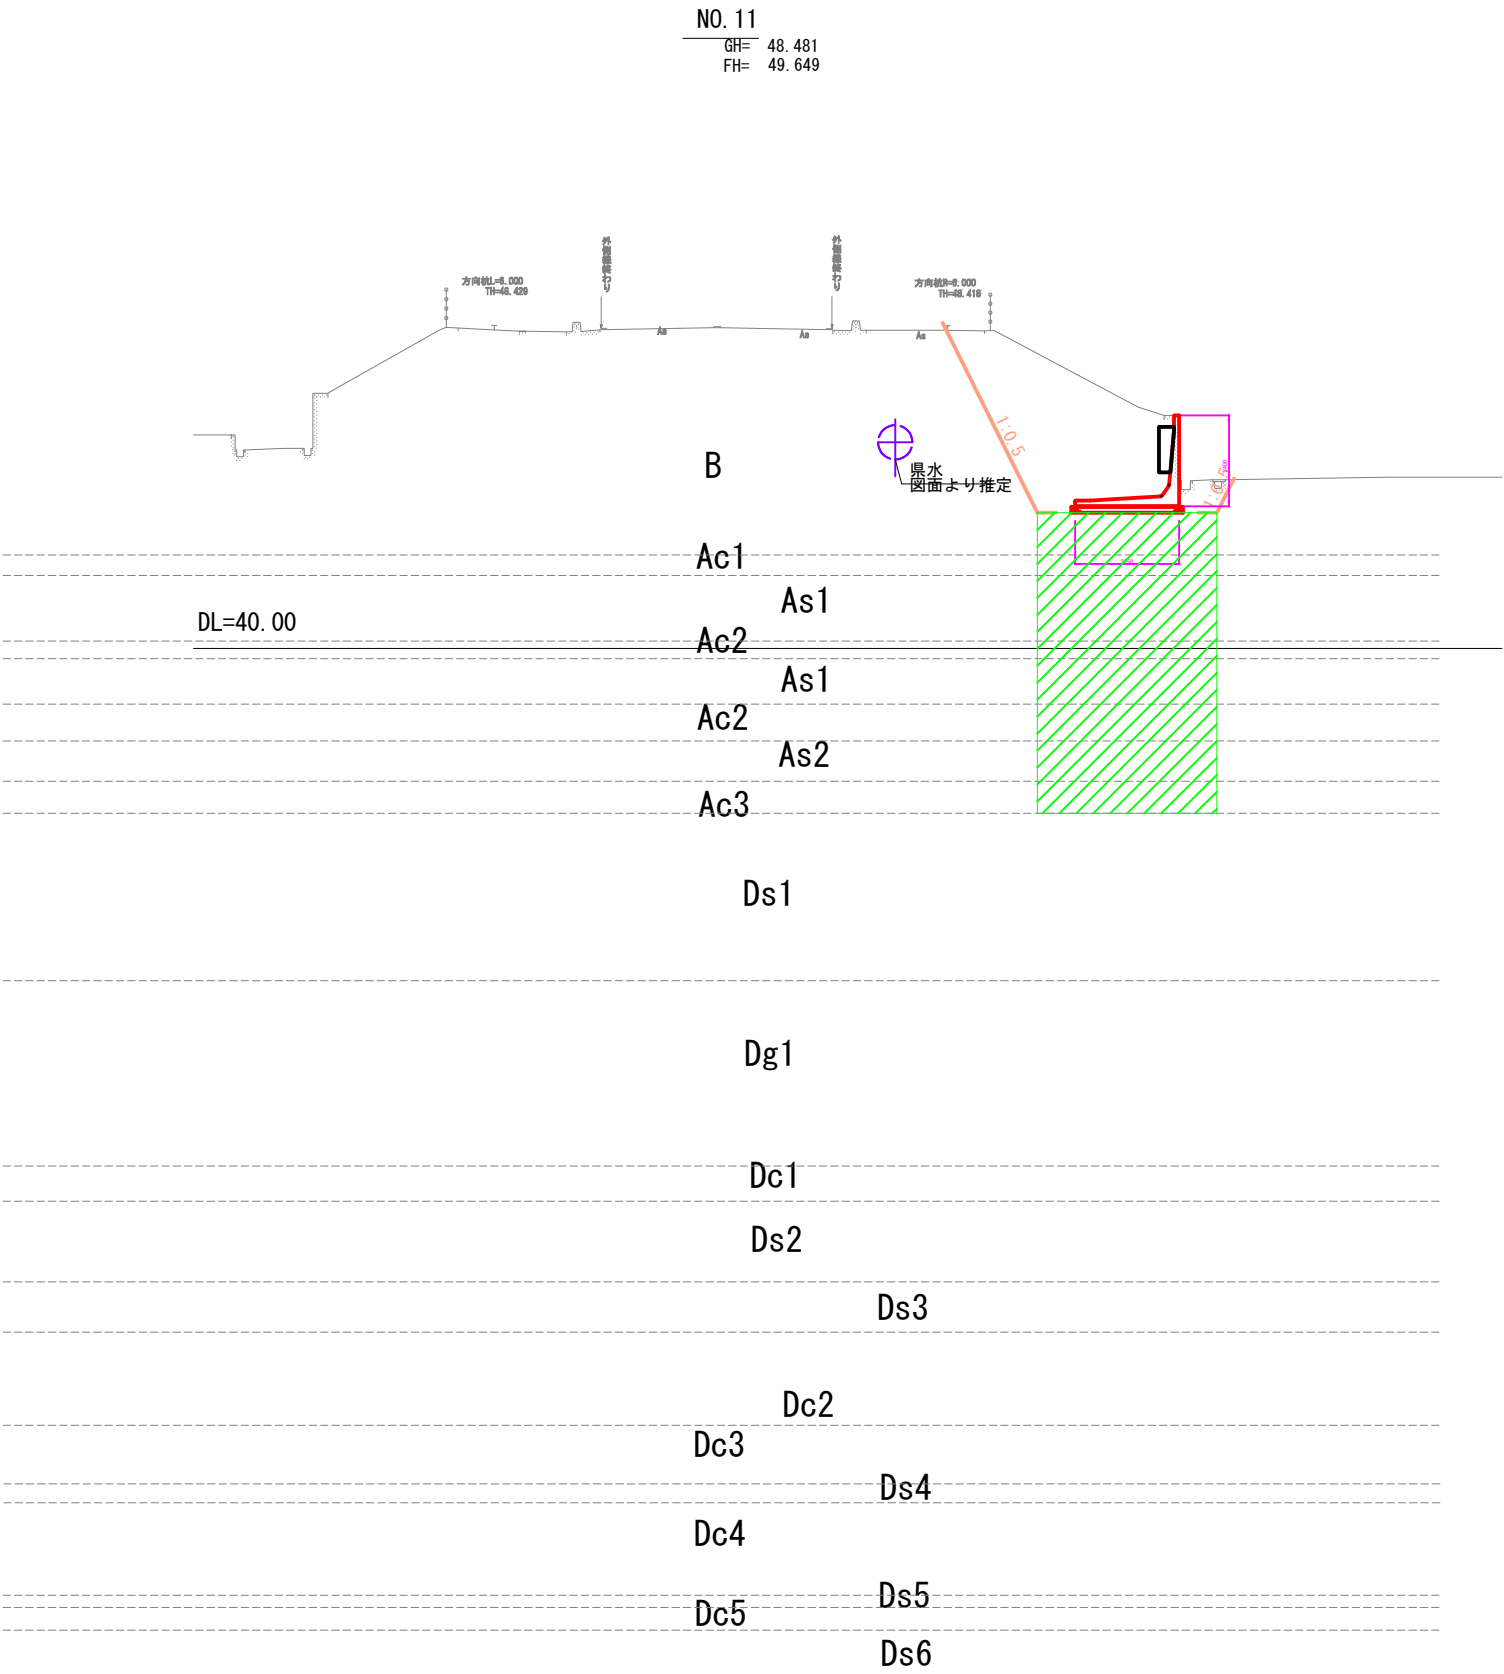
NO. 11
GH= 48. 481
FH= 49. 649

外側線終わり
外側線終わり

方向杭L=6.000
TH=48.429

方向杭R=6.000
TH=48.416

As
As
As

B

1:0.5

県水
図面より推定

Ac1
As1
DL=40. 00
Ac2
As1
Ac2
As2
Ac3
Ds1
Dg1
Dc1
Ds2
Ds3
Dc2
Dc3
Ds4
Dc4
Ds5
Dc5
Ds6